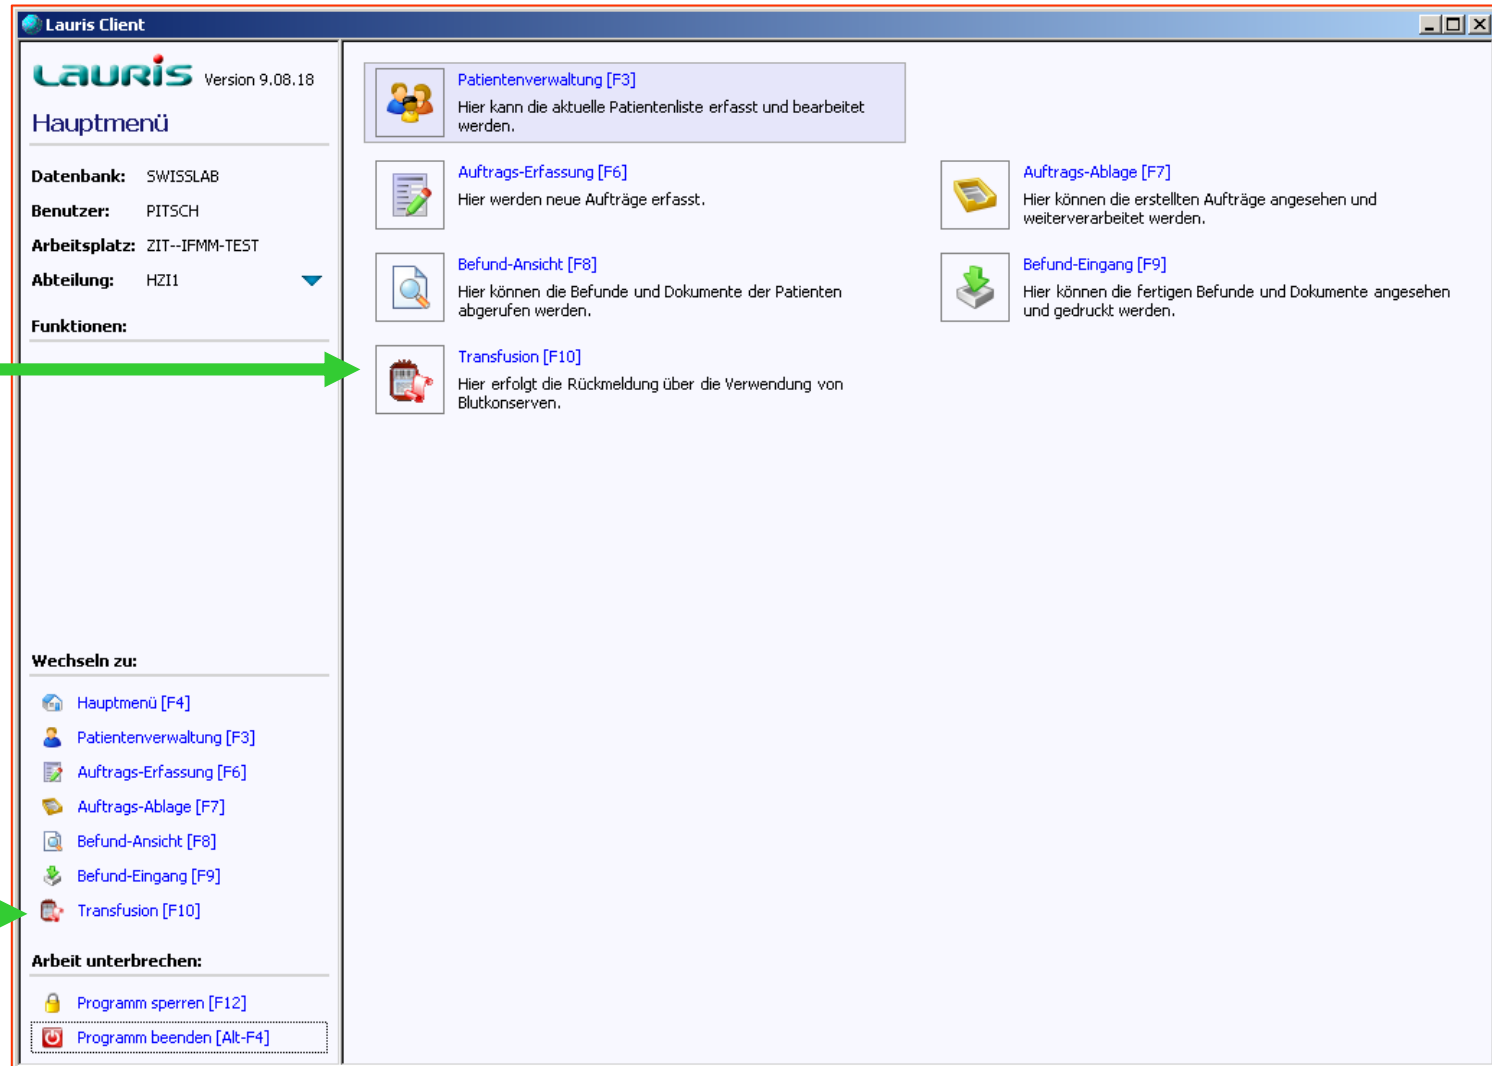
Lauris Client

LAURIS Version 9.08.18

Hauptmenü

Datenbank: SWISSLAB
Benutzer: PITSCH
Arbeitsplatz: ZIT--IFMM-TEST
Abteilung: HZI1

Funktionen:

Wechseln zu:

Hauptmenü [F4]
Patientenverwaltung [F3]
Auftrags-Erfassung [F6]
Auftrags-Ablage [F7]
Befund-Ansicht [F8]
Befund-Eingang [F9]
Transfusion [F10]

Arbeit unterbrechen:

Programm sperren [F12]
Programm beenden [Alt-F4]

Patientenverwaltung [F3]
Hier kann die aktuelle Patientenliste erfasst und bearbeitet werden.

Auftrags-Erfassung [F6]
Hier werden neue Aufträge erfasst.

Auftrags-Ablage [F7]
Hier können die erstellten Aufträge angesehen und weiterverarbeitet werden.

Befund-Ansicht [F8]
Hier können die Befunde und Dokumente der Patienten abgerufen werden.

Befund-Eingang [F9]
Hier können die fertigen Befunde und Dokumente angesehen und gedruckt werden.

Transfusion [F10]
Hier erfolgt die Rückmeldung über die Verwendung von Blutkonserven.